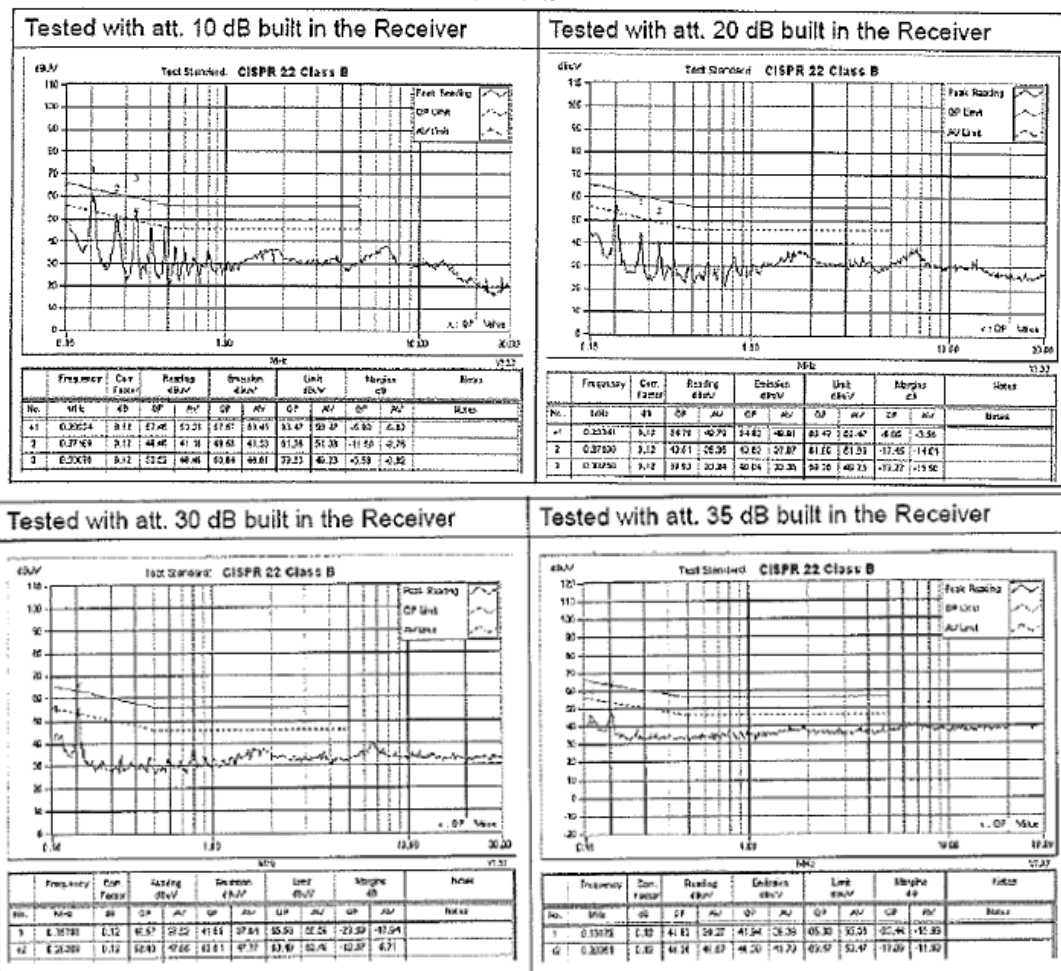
Tested with att. 10 dB built in the Receiver

dBuV Test Standard: CISPR 22 Class B

110 100 90 80 70 60 50 40 30 20 10 0

Peak Reading
QP Limit
AV Limit

0.15 1.00 10.00 30.00
MHz
x : QP Value

| No. | Frequency MHz | Corr. Factor dB | Reading dBuV QP | Reading dBuV AV | Emission dBuV QP | Emission dBuV AV | Limit dBuV QP | Limit dBuV AV | Margins dB QP | Margins dB AV | Notes |
|---|---|---|---|---|---|---|---|---|---|---|---|
| *1 | 0.20034 | 0.12 | 57.45 | 53.31 | 57.57 | 53.43 | 63.47 | 53.47 | -5.90 | -0.03 | |
| 2 | 0.27469 | 0.12 | 44.46 | 41.18 | 49.63 | 41.33 | 61.35 | 51.35 | -11.50 | -9.76 | |
| 3 | 0.20078 | 0.12 | 53.52 | 48.48 | 53.64 | 48.61 | 59.23 | 49.23 | -5.59 | -0.62 | |

Tested with att. 20 dB built in the Receiver

dBuV Test Standard: CISPR 22 Class B

110 100 90 80 70 60 50 40 30 20 10 0

Peak Reading
QP Limit
AV Limit

0.15 1.00 10.00 30.00
MHz
x : QP Value

| No. | Frequency MHz | Corr. Factor dB | Reading dBuV QP | Reading dBuV AV | Emission dBuV QP | Emission dBuV AV | Limit dBuV QP | Limit dBuV AV | Margins dB QP | Margins dB AV | Notes |
|---|---|---|---|---|---|---|---|---|---|---|---|
| *1 | 0.20341 | 0.12 | 59.78 | 49.79 | 54.82 | 49.91 | 60.42 | 52.47 | -6.05 | -3.56 | |
| 2 | 0.27030 | 0.12 | 43.61 | 36.95 | 43.82 | 37.07 | 61.00 | 51.51 | -17.45 | -14.01 | |
| 3 | 0.30250 | 0.12 | 37.93 | 33.24 | 38.04 | 33.36 | 59.30 | 49.73 | -12.27 | -15.50 | |

Tested with att. 30 dB built in the Receiver

dBuV Test Standard: CISPR 22 Class B

110 100 90 80 70 60 50 40 30 20 10 0

Peak Reading
QP Limit
AV Limit

0.15 1.00 10.00 30.00
MHz
x : QP Value

| No. | Frequency MHz | Corr. Factor dB | Reading dBuV QP | Reading dBuV AV | Emission dBuV QP | Emission dBuV AV | Limit dBuV QP | Limit dBuV AV | Margins dB QP | Margins dB AV | Notes |
|---|---|---|---|---|---|---|---|---|---|---|---|
| 1 | 0.15780 | 0.12 | 41.57 | 37.52 | 41.61 | 37.64 | 65.50 | 55.51 | -23.89 | -17.94 | |
| *2 | 0.20289 | 0.12 | 50.40 | 47.66 | 50.61 | 47.77 | 63.49 | 53.49 | -12.37 | -5.71 | |

Tested with att. 35 dB built in the Receiver

dBuV Test Standard: CISPR 22 Class B

120 110 100 90 80 70 60 50 40 30 20 10 0 -10 -20

Peak Reading
QP Limit
AV Limit

0.15 1.00 10.00 30.00
MHz
x : QP Value

| No. | Frequency MHz | Corr. Factor dB | Reading dBuV QP | Reading dBuV AV | Emission dBuV QP | Emission dBuV AV | Limit dBuV QP | Limit dBuV AV | Margins dB QP | Margins dB AV | Notes |
|---|---|---|---|---|---|---|---|---|---|---|---|
| 1 | 0.15078 | 0.12 | 41.81 | 29.27 | 41.94 | 29.39 | 65.30 | 55.35 | -23.44 | -15.93 | |
| *2 | 0.20061 | 0.12 | 44.31 | 41.87 | 44.20 | 41.73 | 63.57 | 53.47 | -17.29 | -11.92 | |